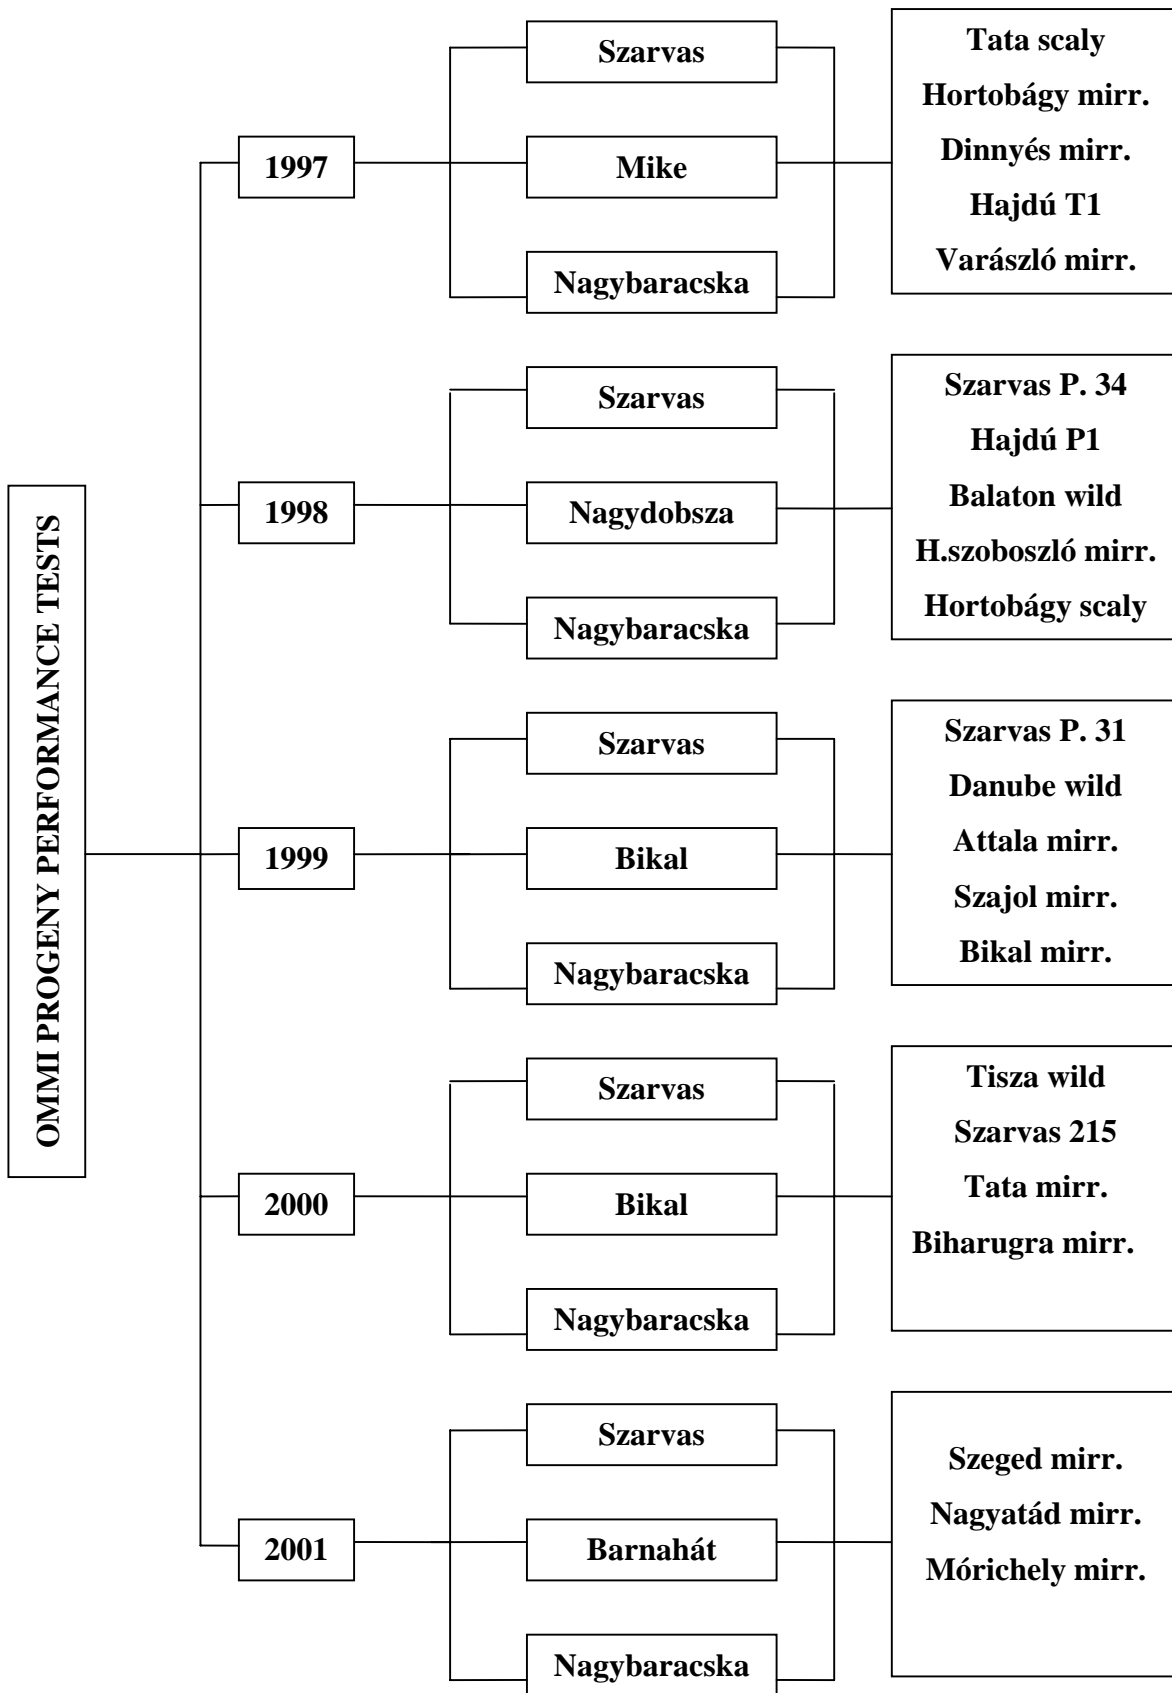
OMMI PROGENY PERFORMANCE TESTS

1997

Szarvas

Mike

Nagybaracska

Tata scaly
Hortobágy mirr.
Dinnyés mirr.
Hajdú T1
Varászló mirr.

1998

Szarvas

Nagydobsza

Nagybaracska

Szarvas P. 34
Hajdú P1
Balaton wild
H.szoboszló mirr.
Hortobágy scaly

1999

Szarvas

Bikal

Nagybaracska

Szarvas P. 31
Danube wild
Attala mirr.
Szajol mirr.
Bikal mirr.

2000

Szarvas

Bikal

Nagybaracska

Tisza wild
Szarvas 215
Tata mirr.
Biharugra mirr.

2001

Szarvas

Barnahát

Nagybaracska

Szeged mirr.
Nagyatád mirr.
Mórichely mirr.